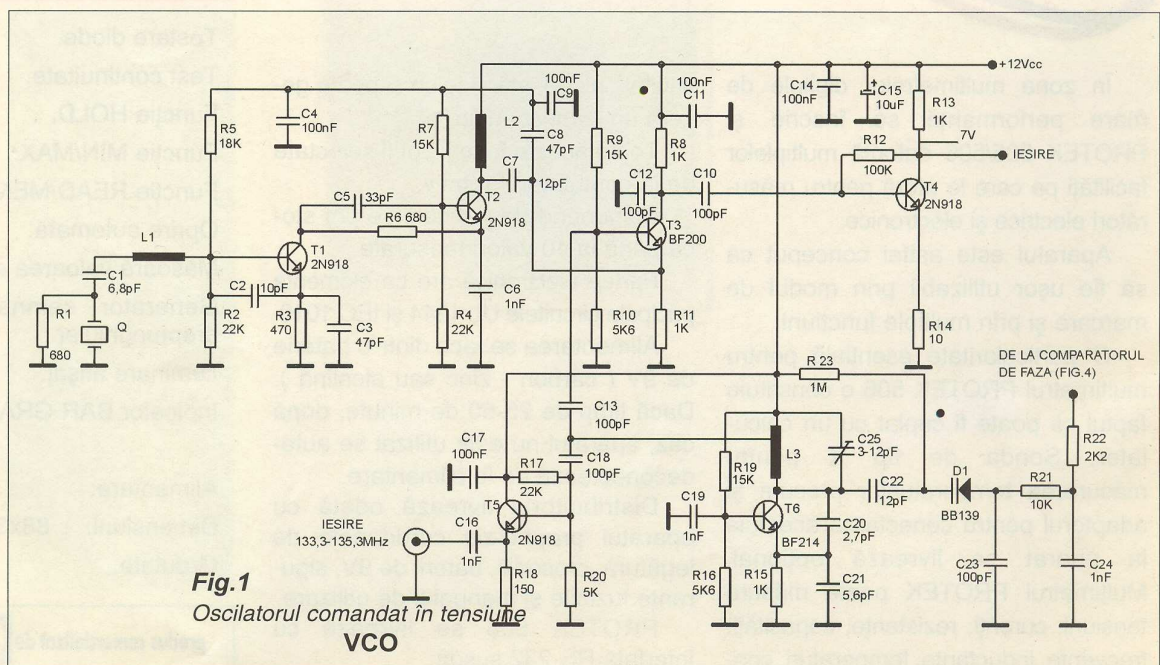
+12Vcc

R5
18K

C4
100nF

R7
15K

100nF
C9

L2

C8
47pF

R9
15K

100nF
C11

R8
1K

C14
100nF

C15
10uF

R13
1K

7V

R12
100K

IESIRE

T4
2N918

C7
12pF

C5 33pF

R6 680

T2
2N918

C12
100pF

C10
100pF

T3
BF200

L1

T1
2N918

C1
6,8pF

R1
680

Q

R2
22K

C2 10pF

R3
470

C3
47pF

R4
22K

C6
1nF

R10
5K6

R11
1K

R14
10

R 23
1M

DE LA COMPARATORUL
DE FAZA (FIG.4)

C13
100pF

C17
100nF

C18
100pF

R17
22K

T5
2N918

IESIRE
133,3-135,3MHz

C16
1nF

C19
1nF

R18
150

R20
5K

L3

C25
3-12pF

R19
15K

T6
BF214

C22
12pF

D1
BB139

R21
10K

R22
2K2

C20
2,7pF

C21
5,6pF

R16
5K6

R15
1K

C23
100pF

C24
1nF

Fig.1
Oscilatorul comandat în tensiune
VCO

În zona multimetrelor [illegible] de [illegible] performante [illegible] PROTEK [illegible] multimetrelor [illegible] pe care le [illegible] pentru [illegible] electrice și electronice

Aparatul este astfel conceput ca să fie ușor utilizabil prin modul de manevrare și prin modurile funcționare

Testare diode.
Test continuitate.
Funcția HOLD.
Funcția MIN/MAX.
Funcția READ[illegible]
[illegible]
Memorare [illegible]
Indicator BAR GRA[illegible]

Alimentare
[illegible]